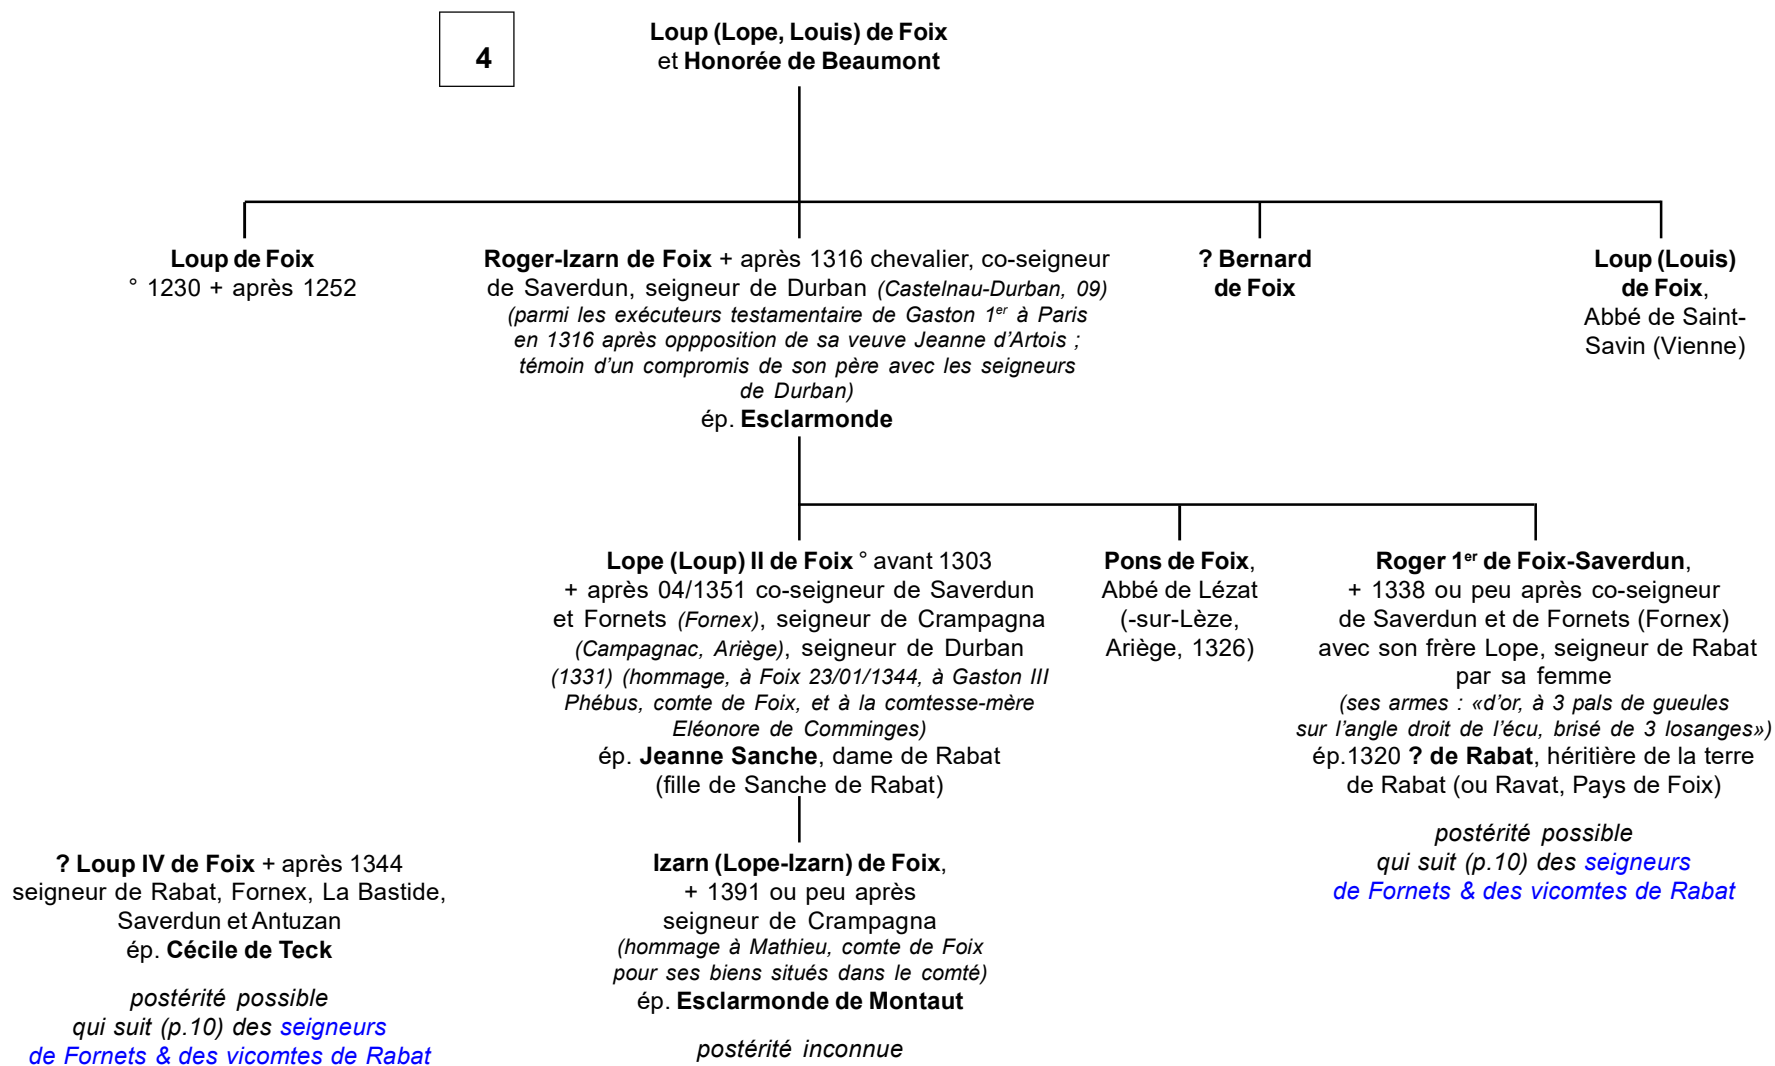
4

Loup (Lope, Louis) de Foix et Honorée de Beaumont

Loup de Foix
° 1230 + après 1252

Roger-Izarn de Foix + après 1316 chevalier, co-seigneur de Saverdun, seigneur de Durban (Castelnau-Durban, 09) (parmi les exécuteurs testamentaire de Gaston $1^{er}$ à Paris en 1316 après oppposition de sa veuve Jeanne d'Artois ; témoin d'un compromis de son père avec les seigneurs de Durban)
ép. Esclarmonde

? Bernard de Foix

Loup (Louis) de Foix, Abbé de Saint-Savin (Vienne)

Lope (Loup) II de Foix ° avant 1303 + après 04/1351 co-seigneur de Saverdun et Fornets (Fornex), seigneur de Crampagna (Campagnac, Ariège), seigneur de Durban (1331) (hommage, à Foix 23/01/1344, à Gaston III Phébus, comte de Foix, et à la comtesse-mère Eléonore de Comminges)
ép. Jeanne Sanche, dame de Rabat (fille de Sanche de Rabat)

Pons de Foix, Abbé de Lézat (-sur-Lèze, Ariège, 1326)

Roger $1^{er}$ de Foix-Saverdun, + 1338 ou peu après co-seigneur de Saverdun et de Fornets (Fornex) avec son frère Lope, seigneur de Rabat par sa femme
(ses armes : «d'or, à 3 pals de gueules sur l'angle droit de l'écu, brisé de 3 losanges»)
ép.1320 ? de Rabat, héritière de la terre de Rabat (ou Ravat, Pays de Foix)

postérité possible qui suit (p.10) des seigneurs de Fornets & des vicomtes de Rabat

? Loup IV de Foix + après 1344 seigneur de Rabat, Fornex, La Bastide, Saverdun et Antuzan
ép. Cécile de Teck

postérité possible qui suit (p.10) des seigneurs de Fornets & des vicomtes de Rabat

Izarn (Lope-Izarn) de Foix, + 1391 ou peu après seigneur de Crampagna
(hommage à Mathieu, comte de Foix pour ses biens situés dans le comté)
ép. Esclarmonde de Montaut

postérité inconnue